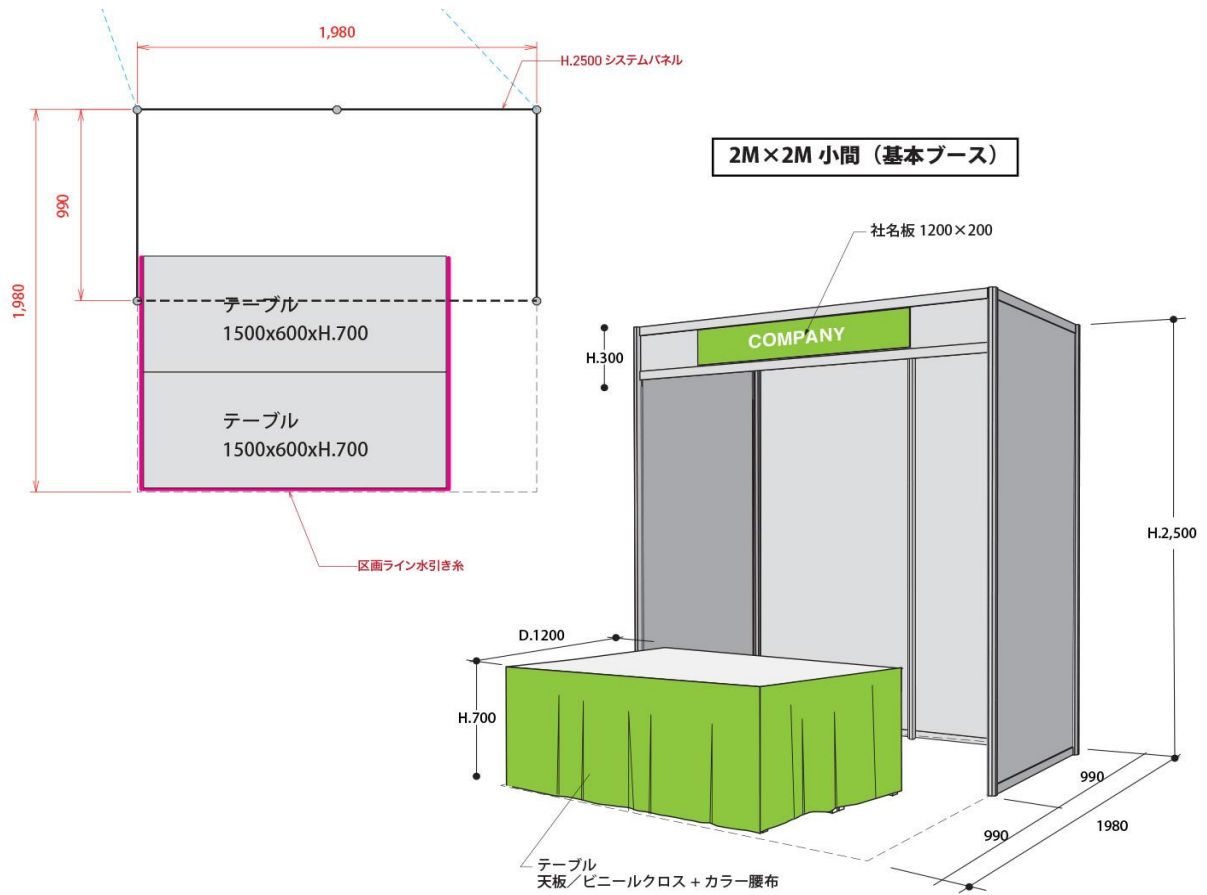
1,980

H.2500 システムパネル

990

1,980

テーブル
1500x600xH.700

テーブル
1500x600xH.700

区画ライン水引き糸

2M×2M 小間（基本ブース）

社名板 1200×200

COMPANY

H.300

H.2,500

D.1200

H.700

990

990

1980

テーブル
天板／ビニールクロス＋カラー腰布